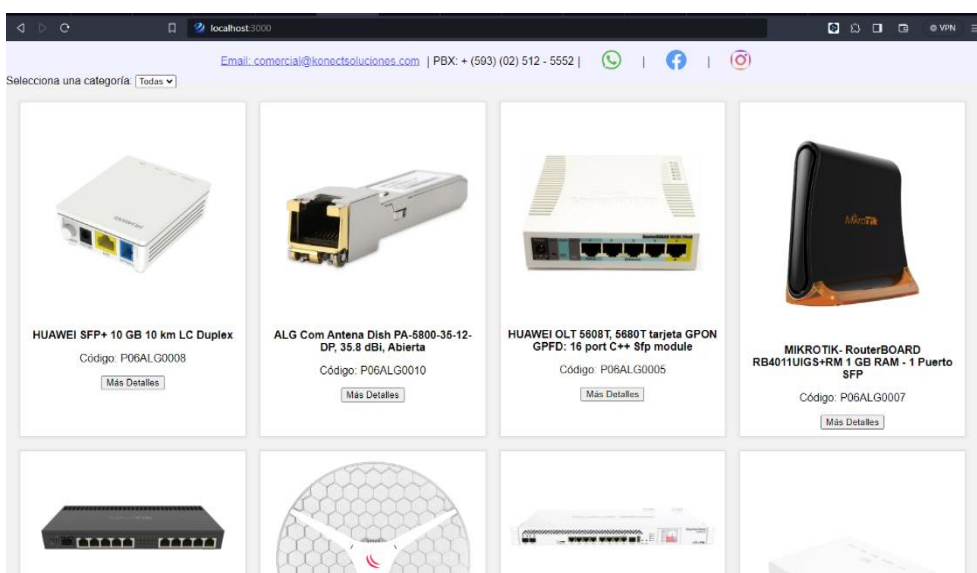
localhost:3000

VPN

Email: comercial@konectsoluciones.com | PBX: + (593) (02) 512 - 5552 | | |

Selecciona una categoría: Todas

HUAWEI SFP+ 10 GB 10 km LC Duplex

Código: P06ALG0008

Más Detalles

ALG Com Antena Dish PA-5800-35-12-DP, 35.8 dBi, Abierta

Código: P06ALG0010

Más Detalles

HUAWEI OLT 5608T, 5680T tarjeta GPON GPFD: 16 port C++ Sfp module

Código: P06ALG0005

Más Detalles

MikroTik

MIKROTIK- RouterBOARD RB4011UIGS+RM 1 GB RAM - 1 Puerto SFP

Código: P06ALG0007

Más Detalles